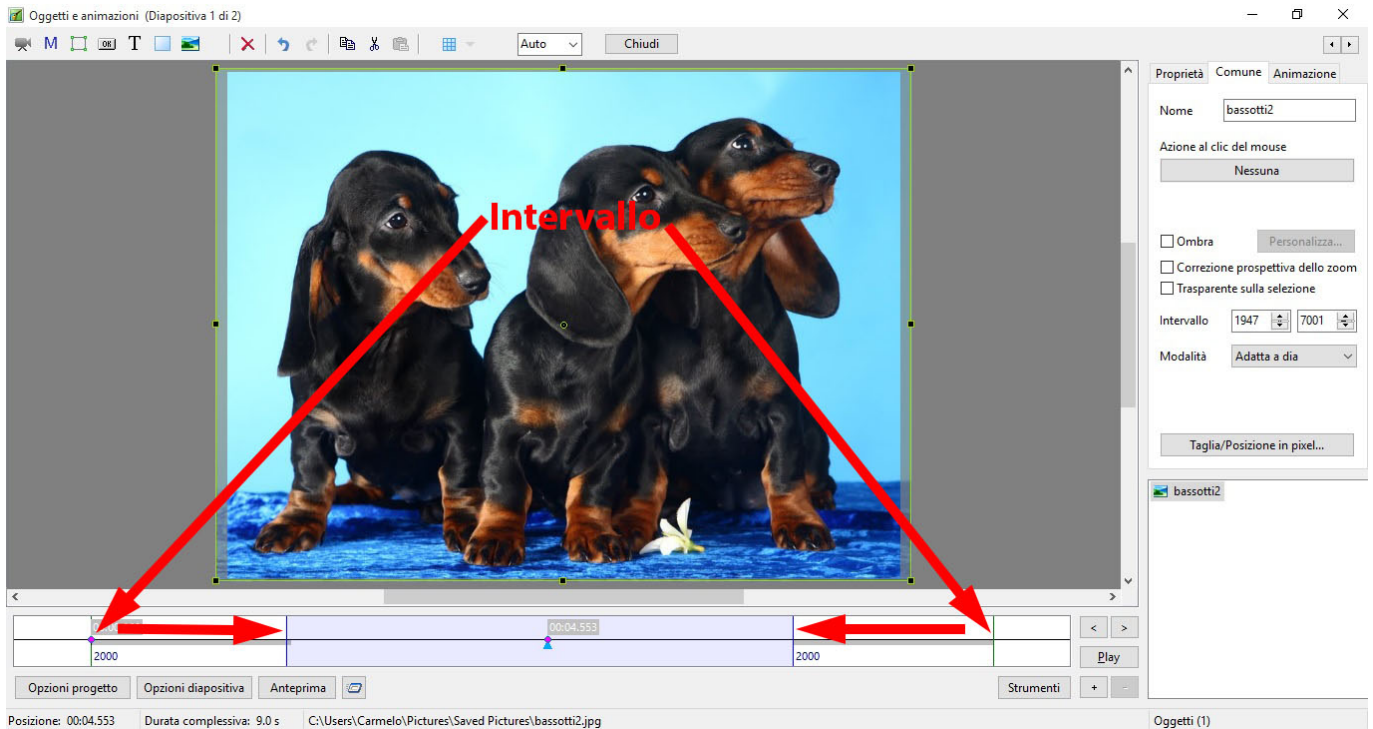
Oggetti e animazioni (Diapositiva 1 di 2)

M T Auto Chiudi

Proprietà Comune Animazione

Nome bassotti2

Azione al clic del mouse

Nessuna

Ombra Personalizza...

Correzione prospettiva dello zoom

Trasparente sulla selezione

Intervallo 1947 7001

Modalità Adatta a dia

Taglia/Posizione in pixel...

bassotti2

Intervallo

00:04.553

2000

2000

< >

Play

Opzioni progetto Opzioni diapositiva Anteprima Strumenti + -

Posizione: 00:04.553 Durata complessiva: 9.0 s C:\Users\Carmelo\Pictures\Saved Pictures\bassotti2.jpg Oggetti (1)